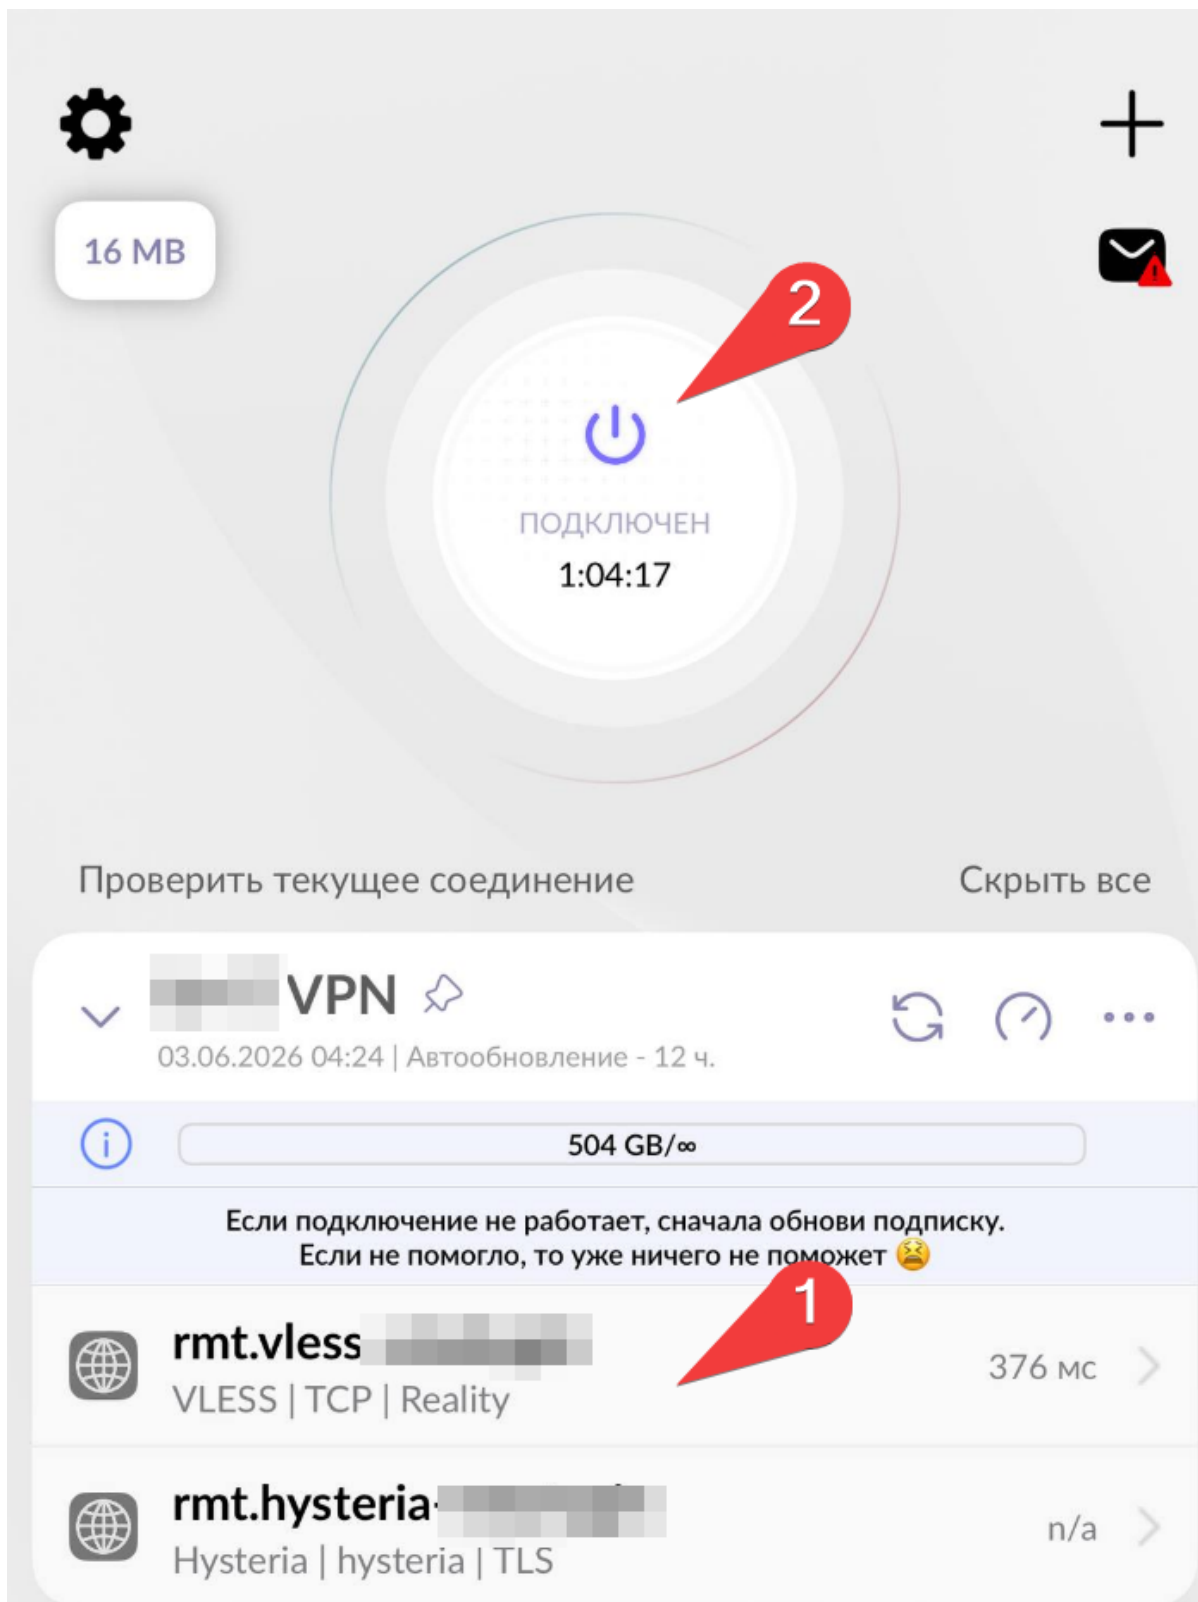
16 MB

2

ПОДКЛЮЧЕН
1:04:17

Проверить текущее соединение

Скрыть все

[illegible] VPN

03.06.2026 04:24 | Автообновление - 12 ч.

504 GB/∞

Если подключение не работает, сначала обнови подписку.
Если не помогло, то уже ничего не поможет 😫

1

rmt.vless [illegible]
VLESS | TCP | Reality
376 мс

rmt.hysteria-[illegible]
Hysteria | hysteria | TLS
n/a